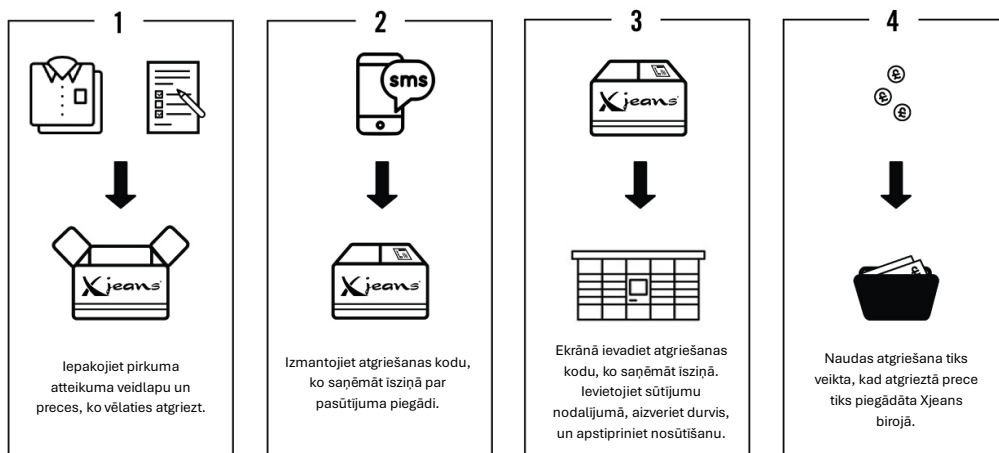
1

Xjeans

Iepakojiet pirkuma atteikuma veidlapu un preces, ko vēlaties atgriezt.

2

sms

Xjeans

Izmantojiet atgriešanas kodu, ko saņēmāt īsziņā par pasūtījuma piegādi.

3

Xjeans

Ekrānā ievadiet atgriešanas kodu, ko saņēmāt īsziņā. Ievietojiet sūtījumu nodalījumā, aizveriet durvis, un apstipriniet nosūtīšanu.

4

Naudas atgriešana tiks veikta, kad atgrieztā prece tiks piegādāta Xjeans birojā.